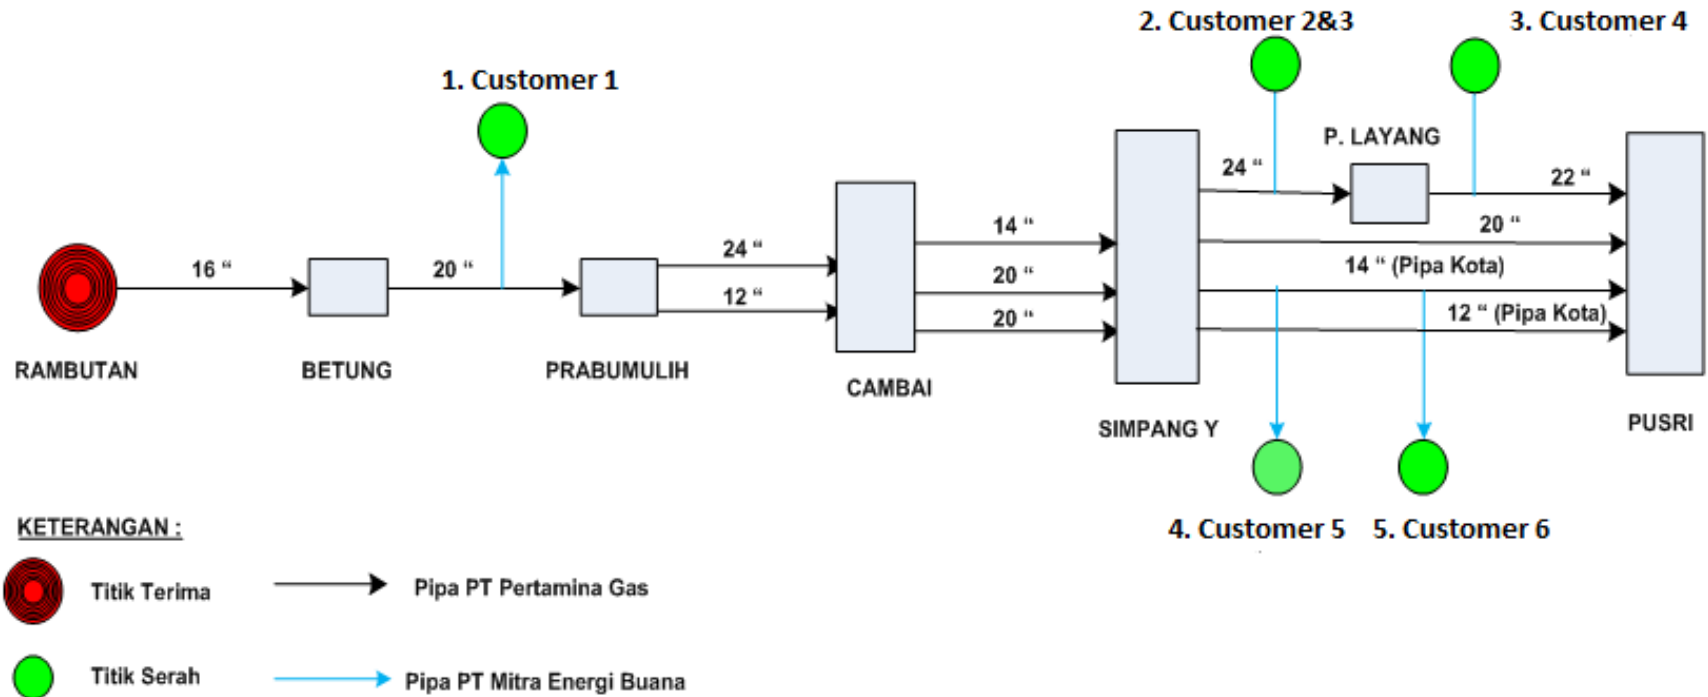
2. Customer 2&3

3. Customer 4

1. Customer 1

P. LAYANG

24 "

22 "

20 "

14 "

16 "

20 "

24 "

12 "

14 " (Pipa Kota)

20 "

20 "

12 " (Pipa Kota)

RAMBUTAN

BETUNG

PRABUMULIH

CAMBAI

SIMPANG Y

PUSRI

4. Customer 5

5. Customer 6

KETERANGAN :

Titik Terima

Pipa PT Pertamina Gas

Titik Serah

Pipa PT Mitra Energi Buana